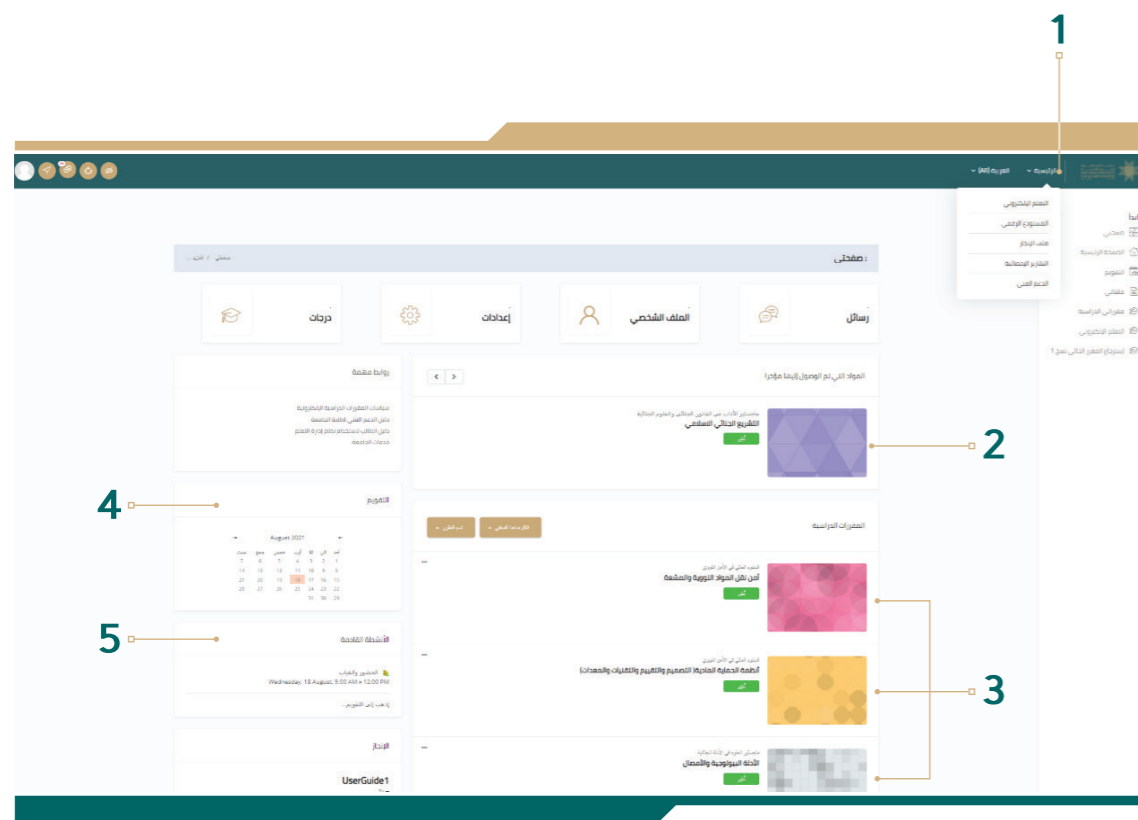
1

الرئيسية ˅ العربية (ar) ˅

التعلم الإلكتروني
المستودع الرقمي
ملف الإنجاز
التقارير والمتابعة
الدعم الفني

صفحتي
الصفحة الرئيسية
التقويم
ملفاتي
مقرراتي الدراسية
التعلم الإلكتروني
استرجاع المقرر الحالي نسخ 1

صفحتي

صفحتي / المزيد ...

رسائل
الملف الشخصي
إعدادات
درجات

المواد التي تم الوصول إليها مؤخرا

التشريع الجنائي الإسلامي
أكبر

2

روابط مهمة

سياسات المقررات الدراسية الإلكترونية
دليل الدعم الفني لكافة الجامعة
دليل الطالب لاستخدام نظام إدارة التعلم
خدمات الجامعة

4

التقويم

August 2021

| أحد | إثن | ثلا | أرب | خميس | جمع | سبت |
|---|---|---|---|---|---|---|
| 1 | 2 | 3 | 4 | 5 | 6 | 7 |
| 8 | 9 | 10 | 11 | 12 | 13 | 14 |
| 15 | 16 | 17 | 18 | 19 | 20 | 21 |
| 22 | 23 | 24 | 25 | 26 | 27 | 28 |
| 29 | 30 | 31 | | | | |

المقررات الدراسية

أمن نقل المواد النووية والمشعة
أكبر

3

أنظمة الحماية المادية (التصميم والتقييم والتقنيات والمعدات)
أكبر

الأدلة البيولوجية والأمصال
أكبر

5

الأنشطة القادمة

الحضور والغياب
Wednesday, 18 August, 9:00 AM » 12:00 PM

إذهب إلى التقويم...

الإنجاز

UserGuide1